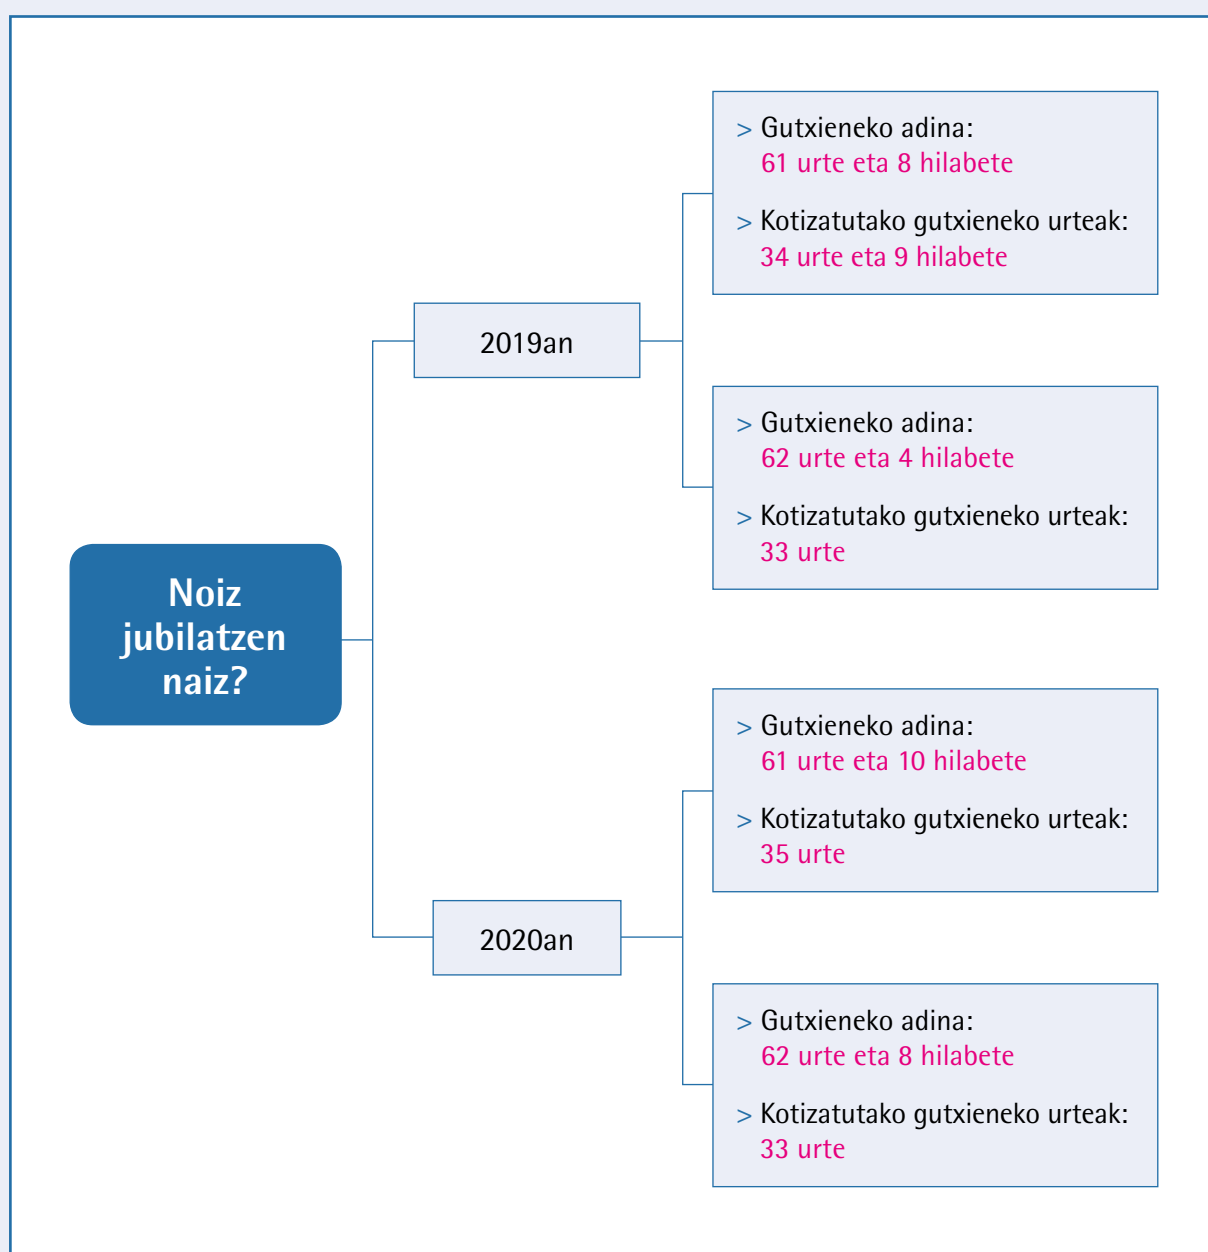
Noiz jubilatzen naiz?

2019an

> Gutxieneko adina:
61 urte eta 8 hilabete

> Kotizatutako gutxieneko urteak:
34 urte eta 9 hilabete

> Gutxieneko adina:
62 urte eta 4 hilabete

> Kotizatutako gutxieneko urteak:
33 urte

2020an

> Gutxieneko adina:
61 urte eta 10 hilabete

> Kotizatutako gutxieneko urteak:
35 urte

> Gutxieneko adina:
62 urte eta 8 hilabete

> Kotizatutako gutxieneko urteak:
33 urte